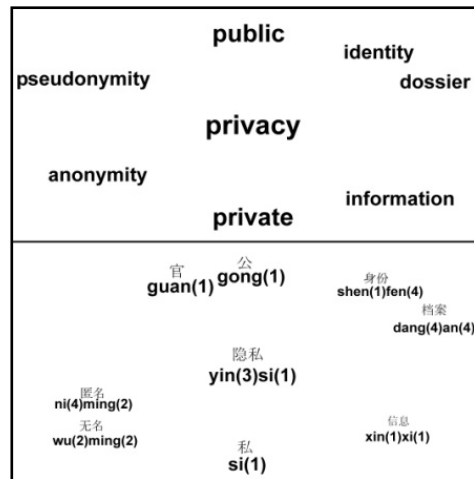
public

identity

pseudonymity

dossier

privacy

anonymity

information

private

官
guan(1)

公
gong(1)

身份
shen(1)fen(4)

档案
dang(4)an(4)

隐私
yin(3)si(1)

匿名
ni(4)ming(2)

无名
wu(2)ming(2)

信息
xin(1)xi(1)

私
si(1)